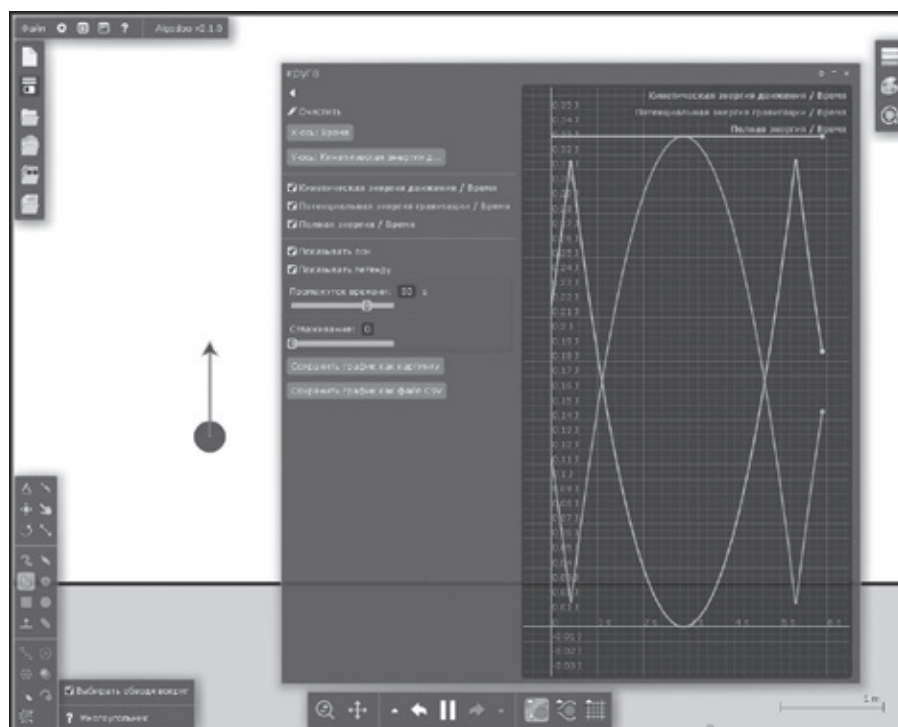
Файл Algodoo v2.1.0

Круг
Очистить
X-ось: Время
Y-ось: Кинетическая энергия д...
Кинетическая энергия движения / Время
Потенциальная энергия гравитации / Время
Полная энергия / Время
Показывать оси
Показывать легенду
Промежуток времени: 30 s
Сглаживание: 0
Сохранить график как картинку
Сохранить график как файл CSV

Кинетическая энергия движения / Время
Потенциальная энергия гравитации / Время
Полная энергия / Время

0.35 J
0.34 J
0.32 J
0.31 J
0.24 J
0.22 J
0.21 J
0.2 J
0.19 J
0.18 J
0.17 J
0.16 J
0.15 J
0.14 J
0.13 J
0.12 J
0.11 J
0.01 J
-0.01 J
-0.02 J
-0.03 J

Выбирать объекты вокруг
Многоугольник
1 m